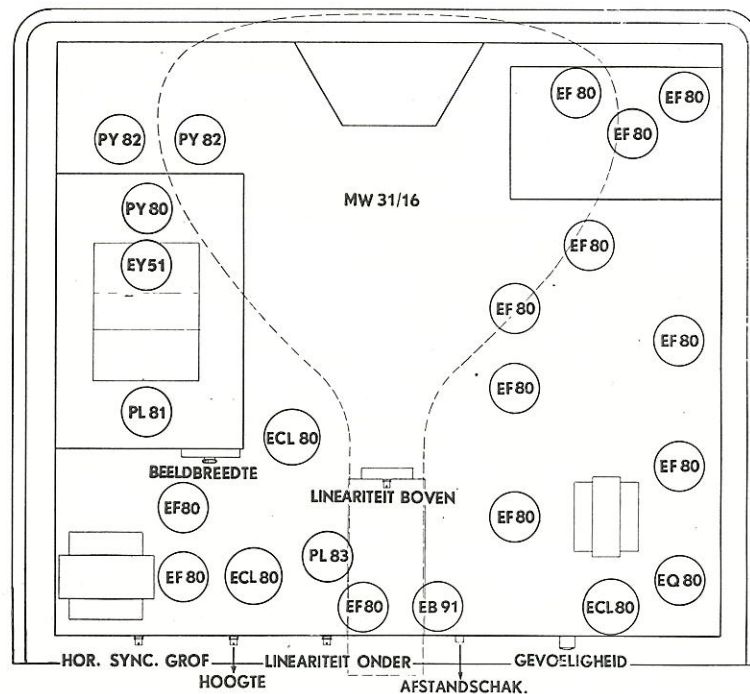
EF 80
EF 80
EF 80
PY 82
PY 82
MW 31/16
PY 80
EY51
EF 80
EF 80
EF 80
EF 80
PL 81
ECL 80
BEELDBREEDTE
EF 80
LINEARITEIT BOVEN
EF80
EF 80
PL 83
EF 80
ECL 80
EQ 80
EF80
EB 91
ECL 80
HOR. SYNC. GROF
LINEARITEIT ONDER
GEVOELIGHEID
HOOGTE
AFSTANDSCHAK.